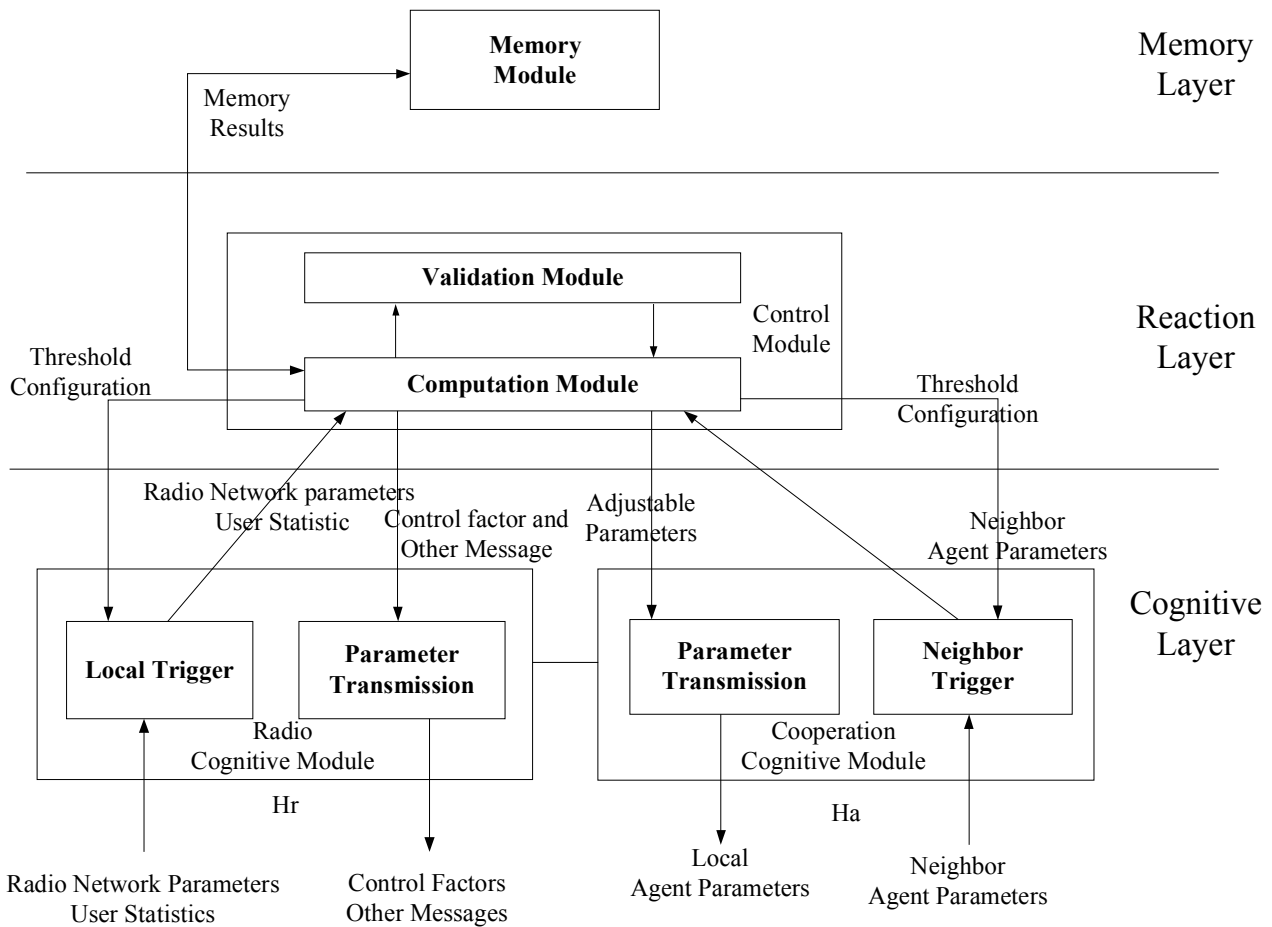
Memory Module

Memory Layer

Memory Results

Validation Module

Control Module

Reaction Layer

Threshold Configuration

Computation Module

Threshold Configuration

Radio Network parameters User Statistic

Control factor and Other Message

Adjustable Parameters

Neighbor Agent Parameters

Cognitive Layer

Local Trigger

Parameter Transmission

Parameter Transmission

Neighbor Trigger

Radio Cognitive Module

Cooperation Cognitive Module

Hr

Ha

Radio Network Parameters User Statistics

Control Factors Other Messages

Local Agent Parameters

Neighbor Agent Parameters